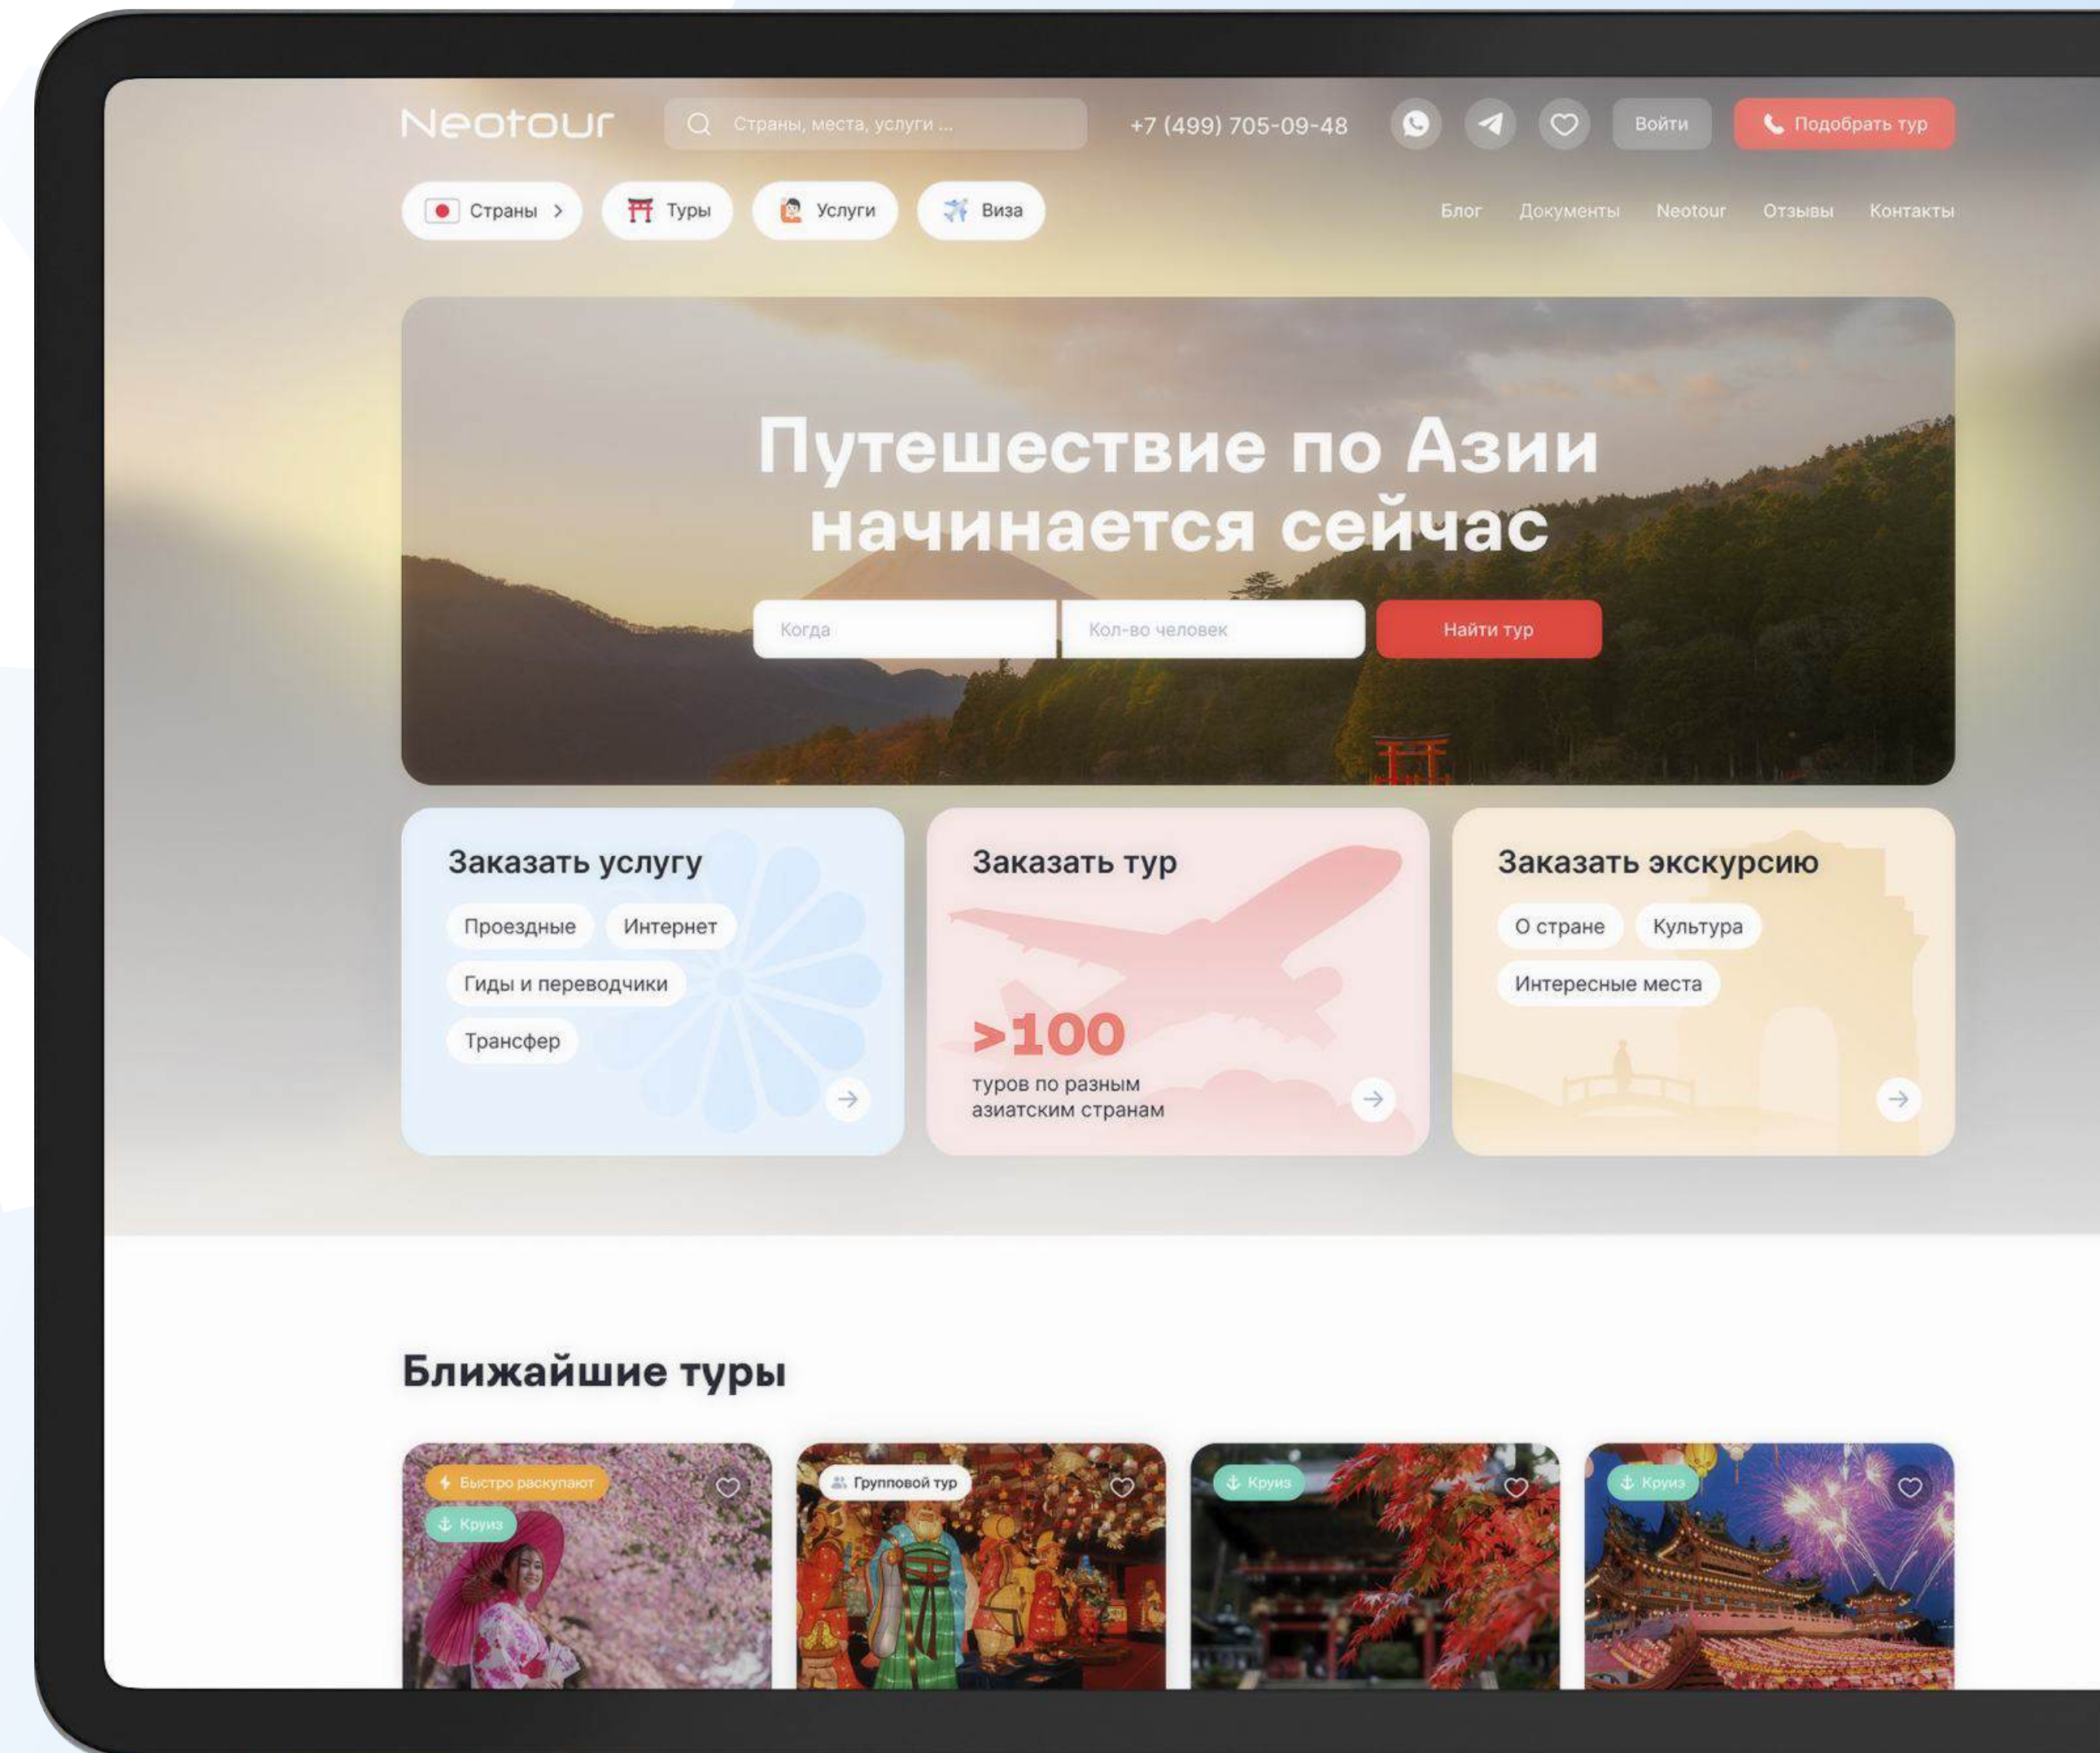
Neotour

Страны, места, услуги ...

+7 (499) 705-09-48

Войти

Подобрать тур

Страны

Туры

Услуги

Виза

Блог

Документы

Neotour

Отзывы

Контакты

Путешествие по Азии начинается сейчас

Когда

Кол-во человек

Найти тур

Заказать услугу

Проездные

Интернет

Гиды и переводчики

Трансфер

Заказать тур

>100

туров по разным азиатским странам

Заказать экскурсию

О стране

Культура

Интересные места

Ближайшие туры

Быстро раскупают

Круиз

Групповой тур

Круиз

Круиз